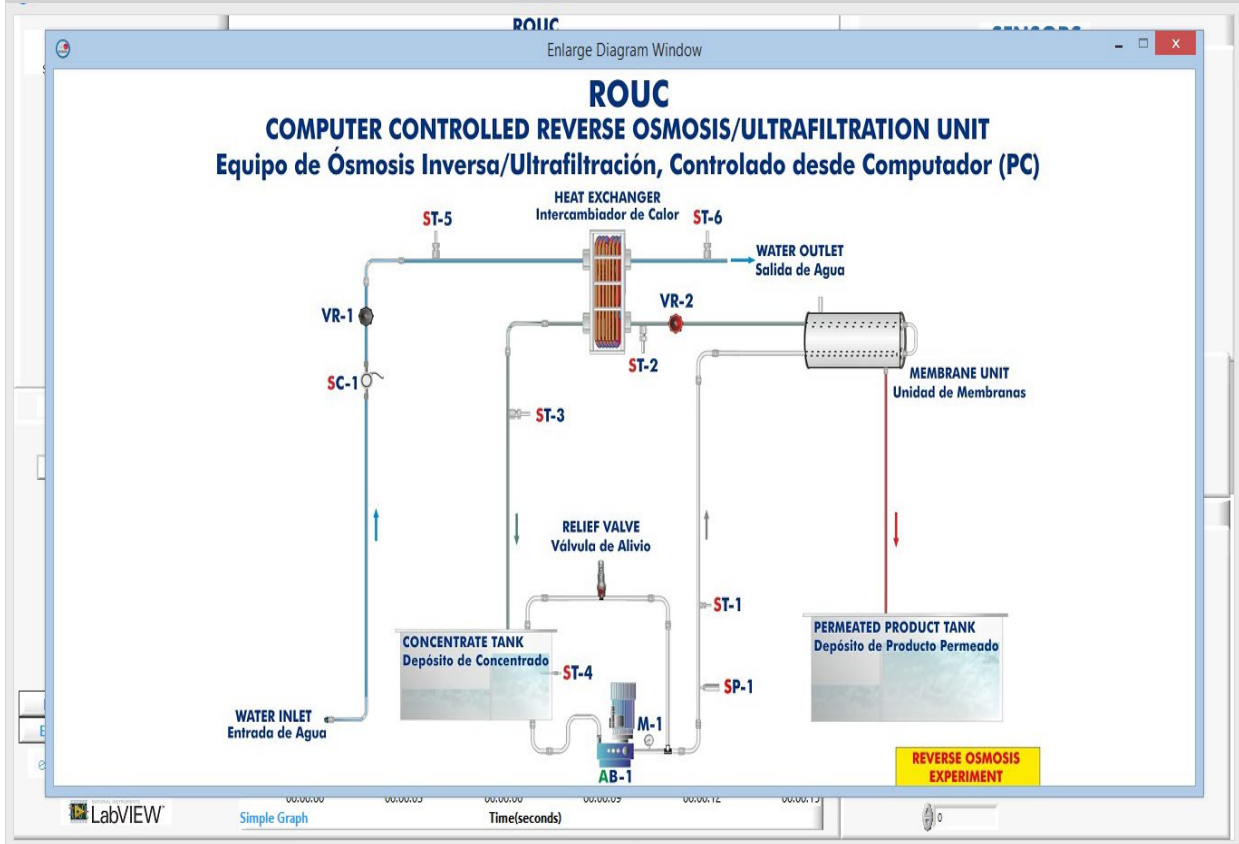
Enlarge Diagram Window

ROUC
COMPUTER CONTROLLED REVERSE OSMOSIS/ULTRAFILTRATION UNIT
Equipo de Ósmosis Inversa/Ultrafiltración, Controlado desde Computador (PC)

HEAT EXCHANGER
Intercambiador de Calor

ST-5
ST-6
WATER OUTLET
Salida de Agua
VR-1
VR-2
ST-2
SC-1
MEMBRANE UNIT
Unidad de Membranas
ST-3
RELIEF VALVE
Válvula de Alivio
ST-1
CONCENTRATE TANK
Depósito de Concentrado
ST-4
PERMEATED PRODUCT TANK
Depósito de Producto Permeado
SP-1
M-1
WATER INLET
Entrada de Agua
AB-1
REVERSE OSMOSIS EXPERIMENT

LabVIEW
Simple Graph
Time(seconds)
0